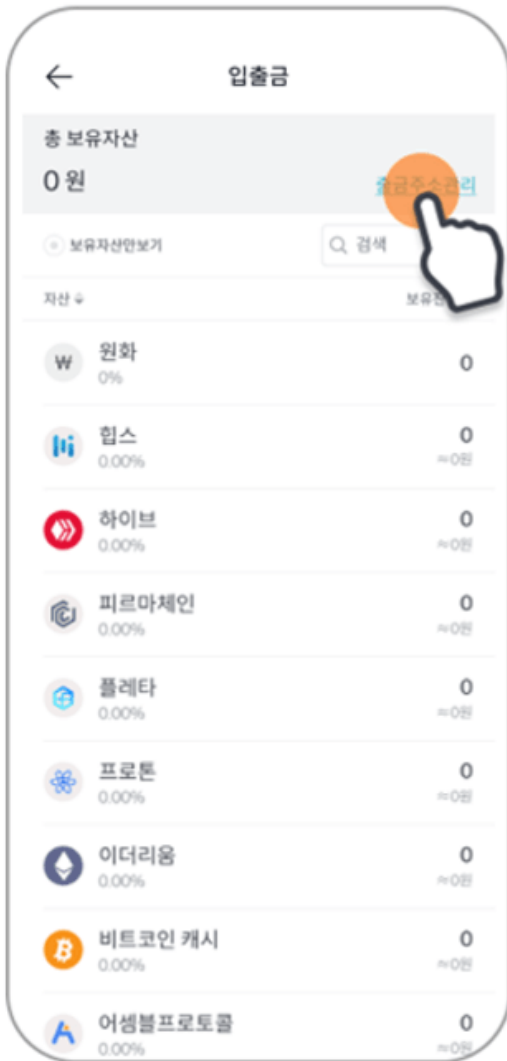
입출금

총 보유자산

0 원

출금주소관리

보유자산만보기

검색

자산

보유

원화
0%
0

힙스
0.00%
0
≈0원

하이브
0.00%
0
≈0원

피르마체인
0.00%
0
≈0원

플레타
0.00%
0
≈0원

프로톤
0.00%
0
≈0원

이더리움
0.00%
0
≈0원

비트코인 캐시
0.00%
0
≈0원

어셈블프로토콜
0.00%
0
≈0원